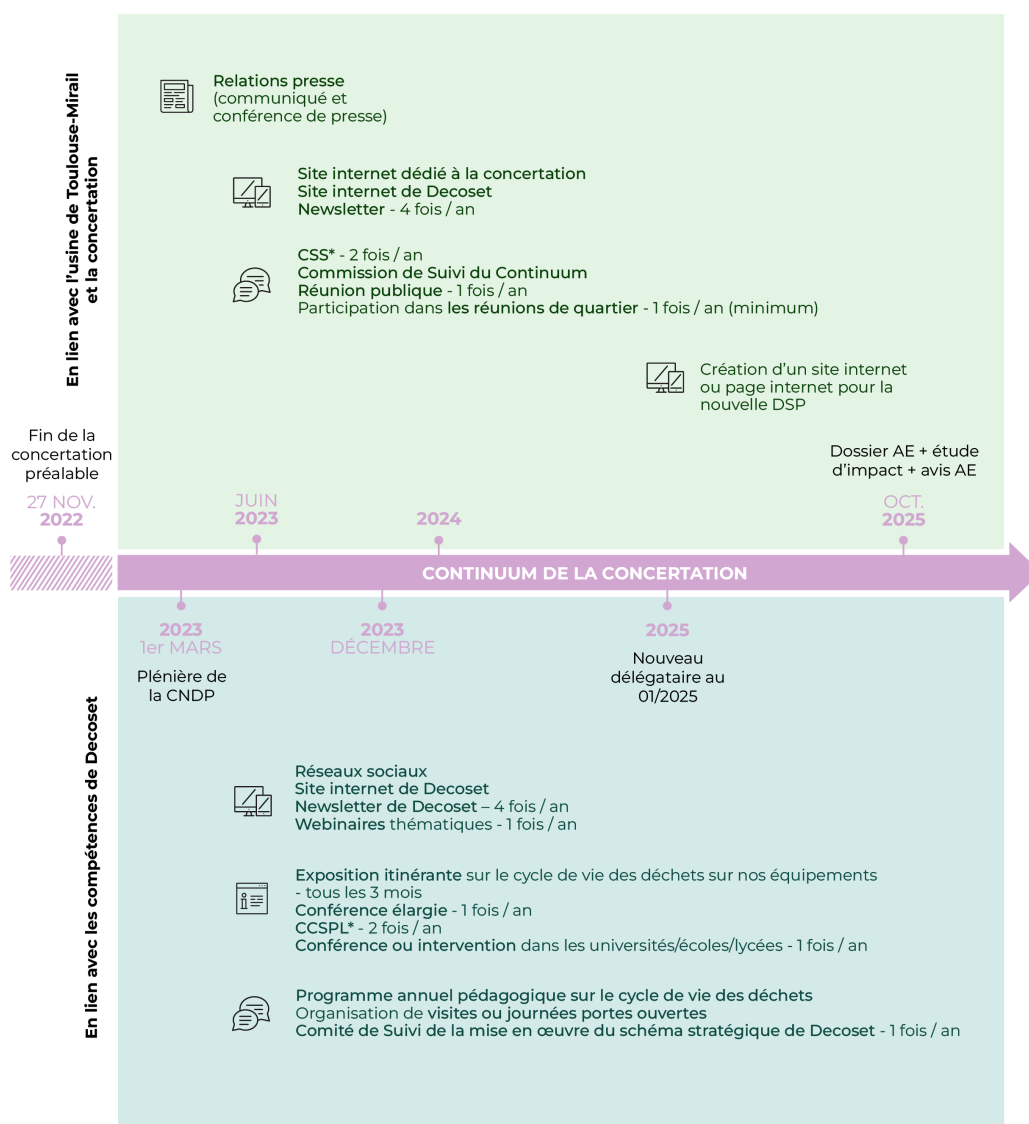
En lien avec l'usine de Toulouse-Mirail et la concertation

Relations presse (communiqué et conférence de presse)

Site internet dédié à la concertation
Site internet de Decoset
Newsletter - 4 fois / an

CSS* - 2 fois / an
Commission de Suivi du Continuum
Réunion publique - 1 fois / an
Participation dans les réunions de quartier - 1 fois / an (minimum)

Création d'un site internet ou page internet pour la nouvelle DSP

Fin de la concertation préalable

Dossier AE + étude d'impact + avis AE

27 NOV. 2022

JUIN 2023

2024

OCT. 2025

CONTINUUM DE LA CONCERTATION

2023 1er MARS
Plénière de la CNDP

2023 DÉCEMBRE

2025
Nouveau délégataire au 01/2025

En lien avec les compétences de Decoset

Réseaux sociaux
Site internet de Decoset
Newsletter de Decoset – 4 fois / an
Webinaires thématiques - 1 fois / an

Exposition itinérante sur le cycle de vie des déchets sur nos équipements - tous les 3 mois
Conférence élargie - 1 fois / an
CCSPL* - 2 fois / an
Conférence ou intervention dans les universités/écoles/lycées - 1 fois / an

Programme annuel pédagogique sur le cycle de vie des déchets
Organisation de visites ou journées portes ouvertes
Comité de Suivi de la mise en œuvre du schéma stratégique de Decoset - 1 fois / an